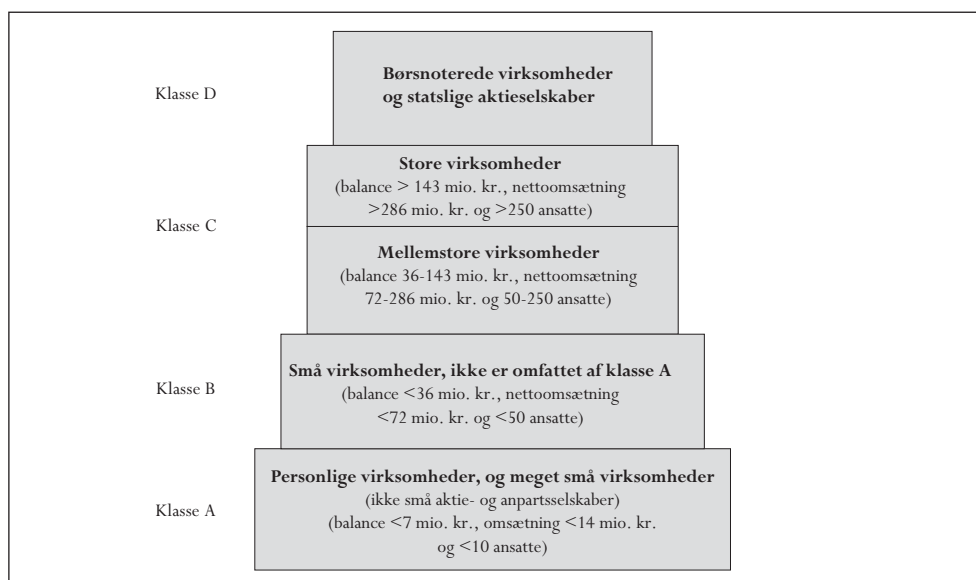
Klasse D

**Børsnoterede virksomheder og statslige aktieselskaber**

Klasse C

**Store virksomheder**
(balance > 143 mio. kr., nettoomsætning >286 mio. kr. og >250 ansatte)

**Mellemstore virksomheder**
(balance 36-143 mio. kr., nettoomsætning 72-286 mio. kr. og 50-250 ansatte)

Klasse B

**Små virksomheder, ikke er omfattet af klasse A**
(balance <36 mio. kr., nettoomsætning <72 mio. kr. og <50 ansatte)

Klasse A

**Personlige virksomheder, og meget små virksomheder**
(ikke små aktie- og anpartsselskaber)
(balance <7 mio. kr., omsætning <14 mio. kr. og <10 ansatte)